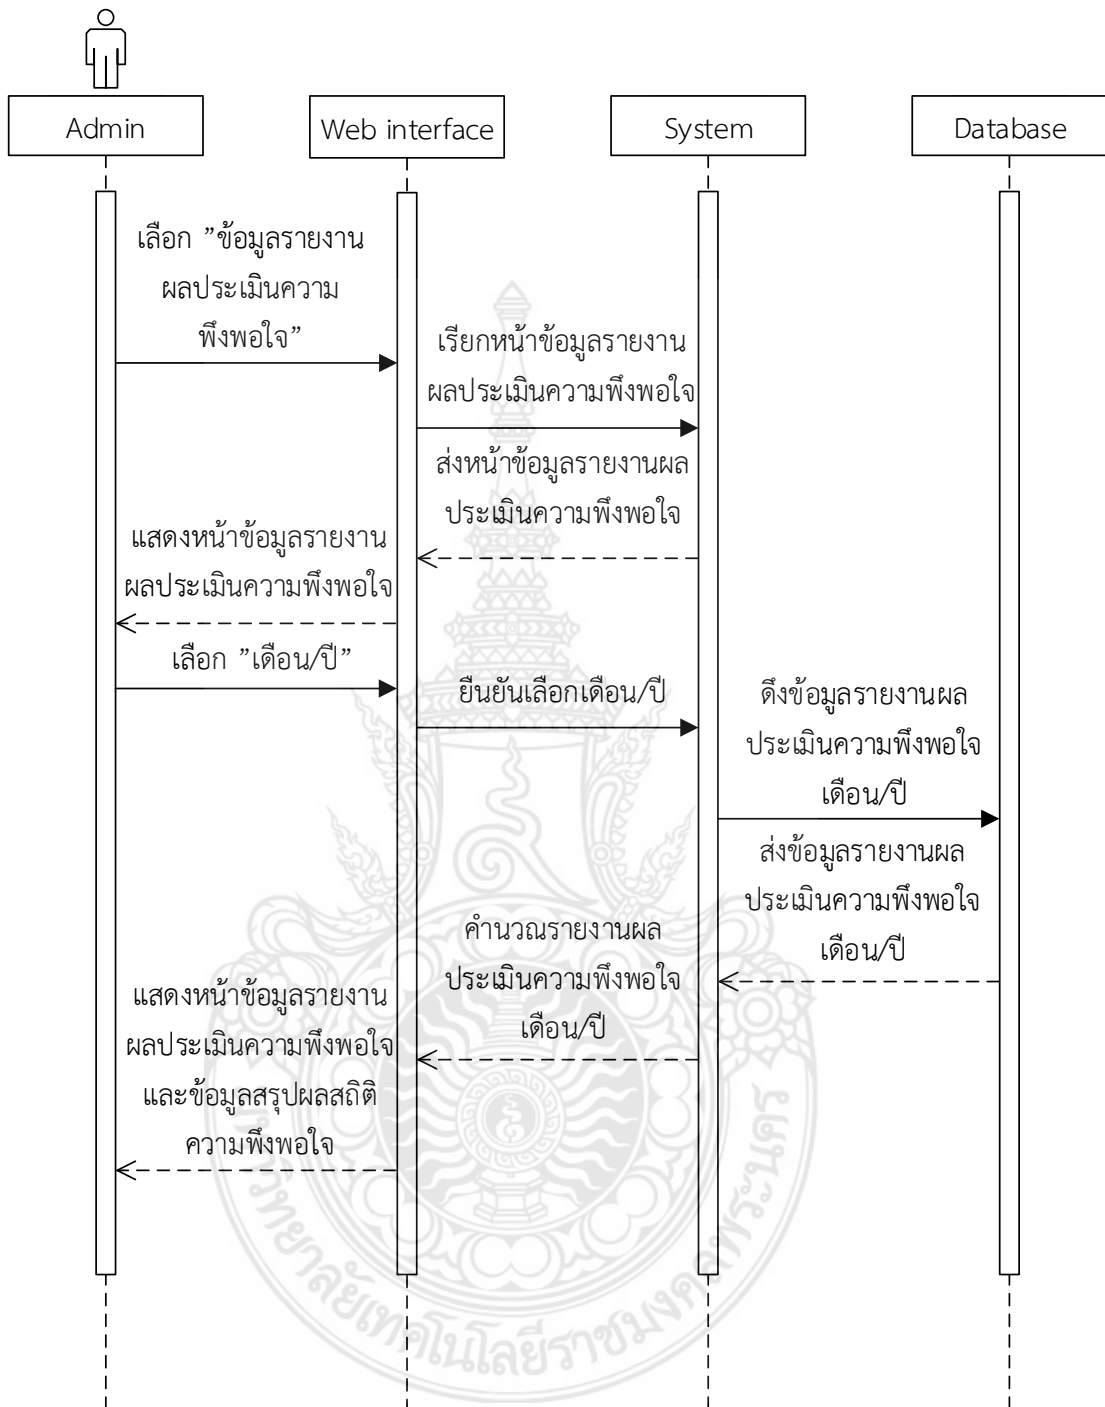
Admin

Web interface

System

Database

เลือก "ข้อมูลรายงานผลประเมินความพึงพอใจ"

เรียกหน้าข้อมูลรายงานผลประเมินความพึงพอใจ

ส่งหน้าข้อมูลรายงานผลประเมินความพึงพอใจ

แสดงหน้าข้อมูลรายงานผลประเมินความพึงพอใจ

เลือก "เดือน/ปี"

ยืนยันเลือกเดือน/ปี

ดึงข้อมูลรายงานผลประเมินความพึงพอใจเดือน/ปี

ส่งข้อมูลรายงานผลประเมินความพึงพอใจเดือน/ปี

คำนวณรายงานผลประเมินความพึงพอใจเดือน/ปี

แสดงหน้าข้อมูลรายงานผลประเมินความพึงพอใจและข้อมูลสรุปผลสถิติความพึงพอใจ

มหาวิทยาลัยเทคโนโลยีราชมงคลพระนคร